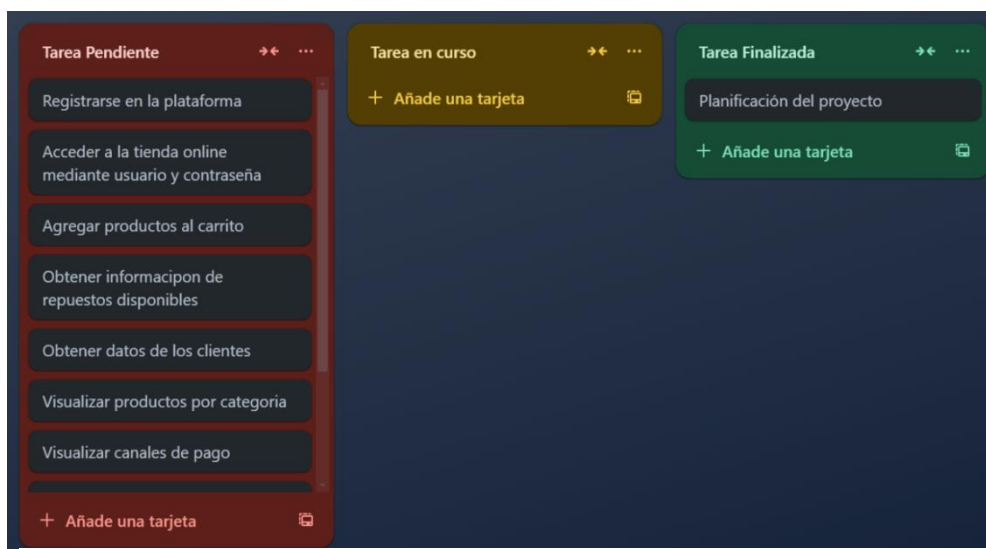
Tarea Pendiente ···

Registrarse en la plataforma

Acceder a la tienda online mediante usuario y contraseña

Agregar productos al carrito

Obtener informacipon de repuestos disponibles

Obtener datos de los clientes

Visualizar productos por categoria

Visualizar canales de pago

+ Añade una tarjeta

Tarea en curso ···

+ Añade una tarjeta

Tarea Finalizada ···

Planificación del proyecto

+ Añade una tarjeta